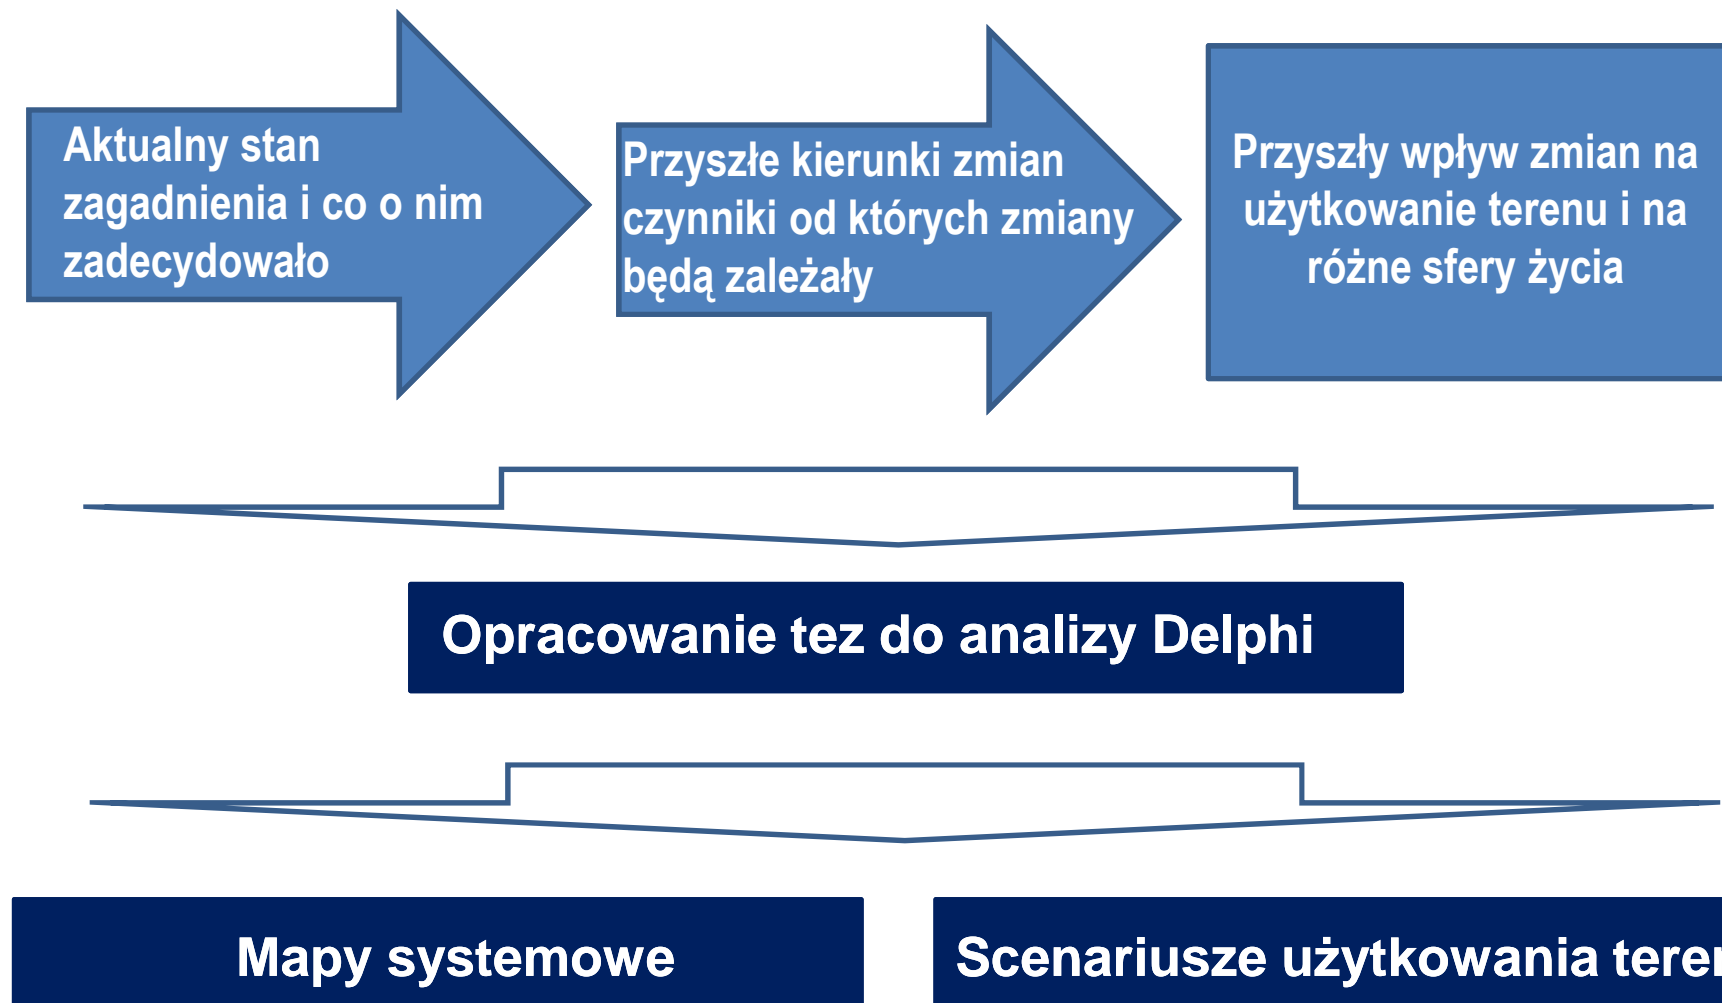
Aktualny stan zagadnienia i co o nim zadecydowało

Przyszłe kierunki zmian czynniki od których zmiany będą zależały

Przyszły wpływ zmian na użytkowanie terenu i na różne sfery życia

Opracowanie tez do analizy Delphi

Mapy systemowe

Scenariusze użytkowania tere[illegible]